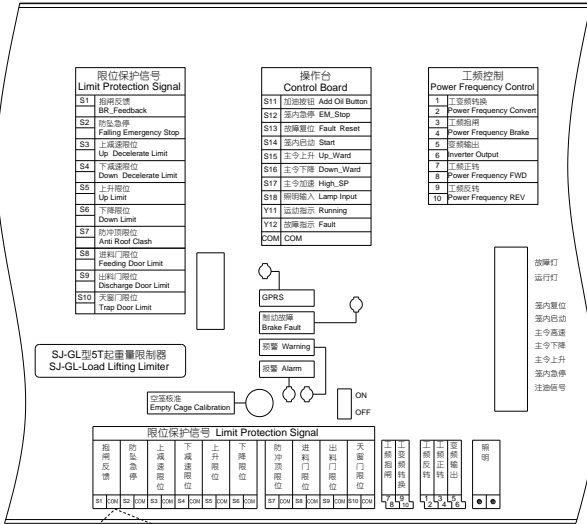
限位保护信号
Limit Protection Signal

| | |
|---|---|
| S1 | 抱闸反馈 BR_Feedback |
| S2 | 防坠急停 Falling Emergency Stop |
| S3 | 上减速限位 Up Decelerate Limit |
| S4 | 下减速限位 Down Decelerate Limit |
| S5 | 上升限位 Up Limit |
| S6 | 下降限位 Down Limit |
| S7 | 防冲顶限位 Anti Roof Clash |
| S8 | 进料门限位 Feeding Door Limit |
| S9 | 出料门限位 Discharge Door Limit |
| S10 | 天窗门限位 Trap Door Limit |

操作台
Control Board

| | |
|---|---|
| S11 | 加油按钮 Add Oil Button |
| S12 | 笼内急停 EM_Stop |
| S13 | 故障复位 Fault Reset |
| S14 | 笼内启动 Start |
| S15 | 主令上升 Up_Ward |
| S16 | 主令下降 Down_Ward |
| S17 | 主令加速 High_SP |
| S18 | 照明输入 Lamp Input |
| Y11 | 运动指示 Running |
| Y12 | 故障指示 Fault |
| COM | COM |

工频控制
Power Frequency Control

| | |
|---|---|
| 1 | 工变频转换 |
| 2 | Power Frequency Convert |
| 3 | 工频抱闸 |
| 4 | Power Frequency Brake |
| 5 | 变频输出 |
| 6 | Inverter Output |
| 7 | 工频正转 |
| 8 | Power Frequency FWD |
| 9 | 工频反转 |
| 10 | Power Frequency REV |

故障灯
运行灯

笼内复位
笼内启动
主令高速
主令下降
主令上升
笼内急停
注油信号

GPRS

制动故障
Brake Fault

预警 Warning

报警 Alarm

ON
OFF

SJ-GL型5T起重量限制器
SJ-GL-Load Lifting Limiter

空笼标准
Empty Cage Calibration

限位保护信号 Limit Protection Signal

抱闸反馈 防坠急停 上减速限位 下减速限位 上升限位 下降限位 防冲顶限位 进料门限位 出料门限位 天窗门限位 工频抱闸 工变频转换 工频反转 工频正转 变频输出 照明

S1 COM S2 COM S3 COM S4 COM S5 COM S6 COM S7 COM S8 COM S9 COM S10 COM 7 8 9 10 1 2 3 4 5 6